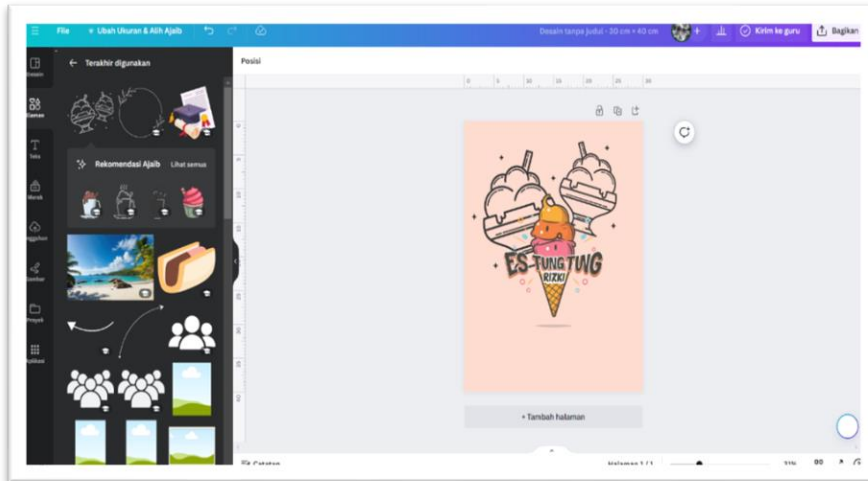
File
Ubah Ukuran & Alih Ajaib
Desain tanpa judul - 20 cm × 40 cm
Kirim ke guru
Bagikan
Desain
Elemen
Teks
Merek
Unggahan
Gambar
Proyek
Aplikasi
Terakhir digunakan
Rekomendasi Ajaib
Lihat semua
Posisi
ES-TUNG TUNG
RIZKI
+ Tambah halaman
Catatan
Halaman 1 / 1
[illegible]